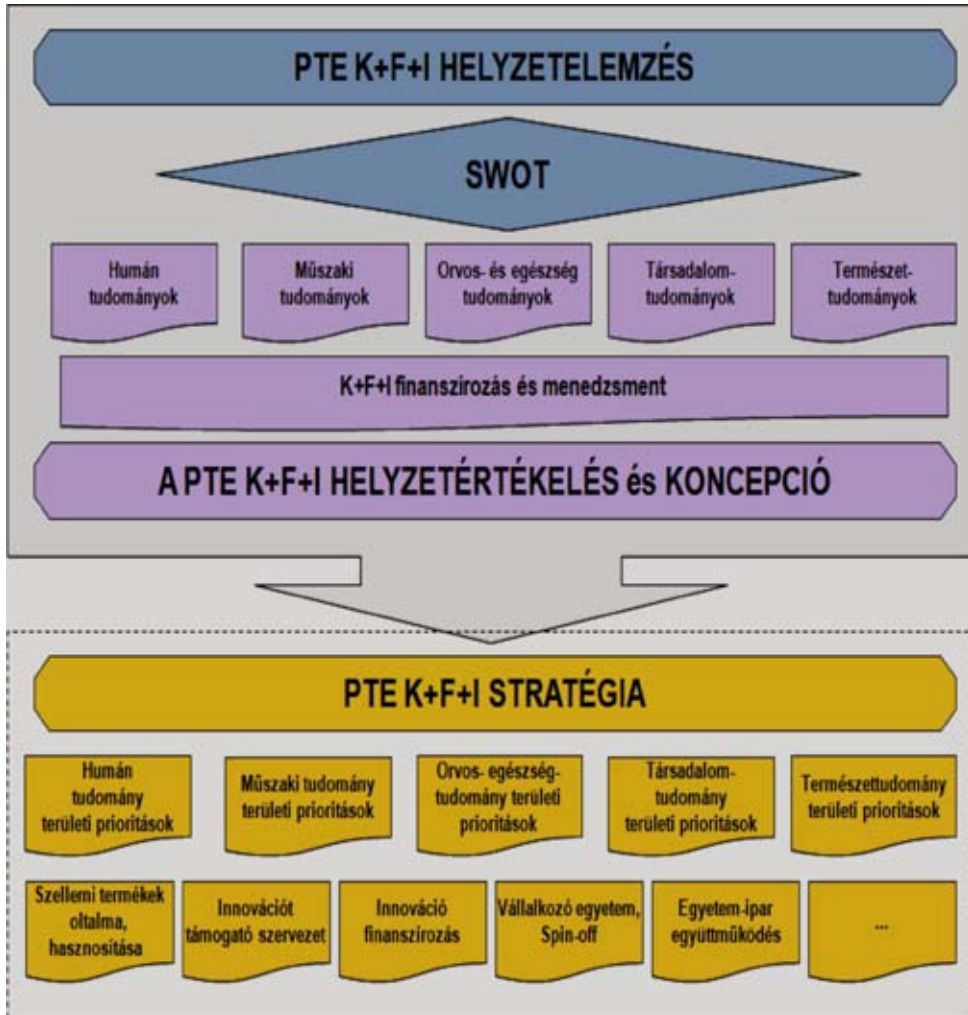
PTE K+F+I HELYZETELEMZÉS

SWOT

Humán tudományok

Műszaki tudományok

Orvos- és egészség tudományok

Társadalom-tudományok

Természet-tudományok

K+F+I finanszírozás és menedzsment

A PTE K+F+I HELYZETÉRTÉKELÉS és KONCEPCIÓ

PTE K+F+I STRATÉGIA

Humán tudomány területi prioritások

Műszaki tudomány területi prioritások

Orvos- egészség-tudomány területi prioritások

Társadalom-tudomány területi prioritások

Természettudomány területi prioritások

Szellemi termékek oltalma, hasznosítása

Innovációt támogató szervezet

Innováció finanszírozás

Vállalkozó egyetem, Spin-off

Egyetem-ipar együttműködés

...